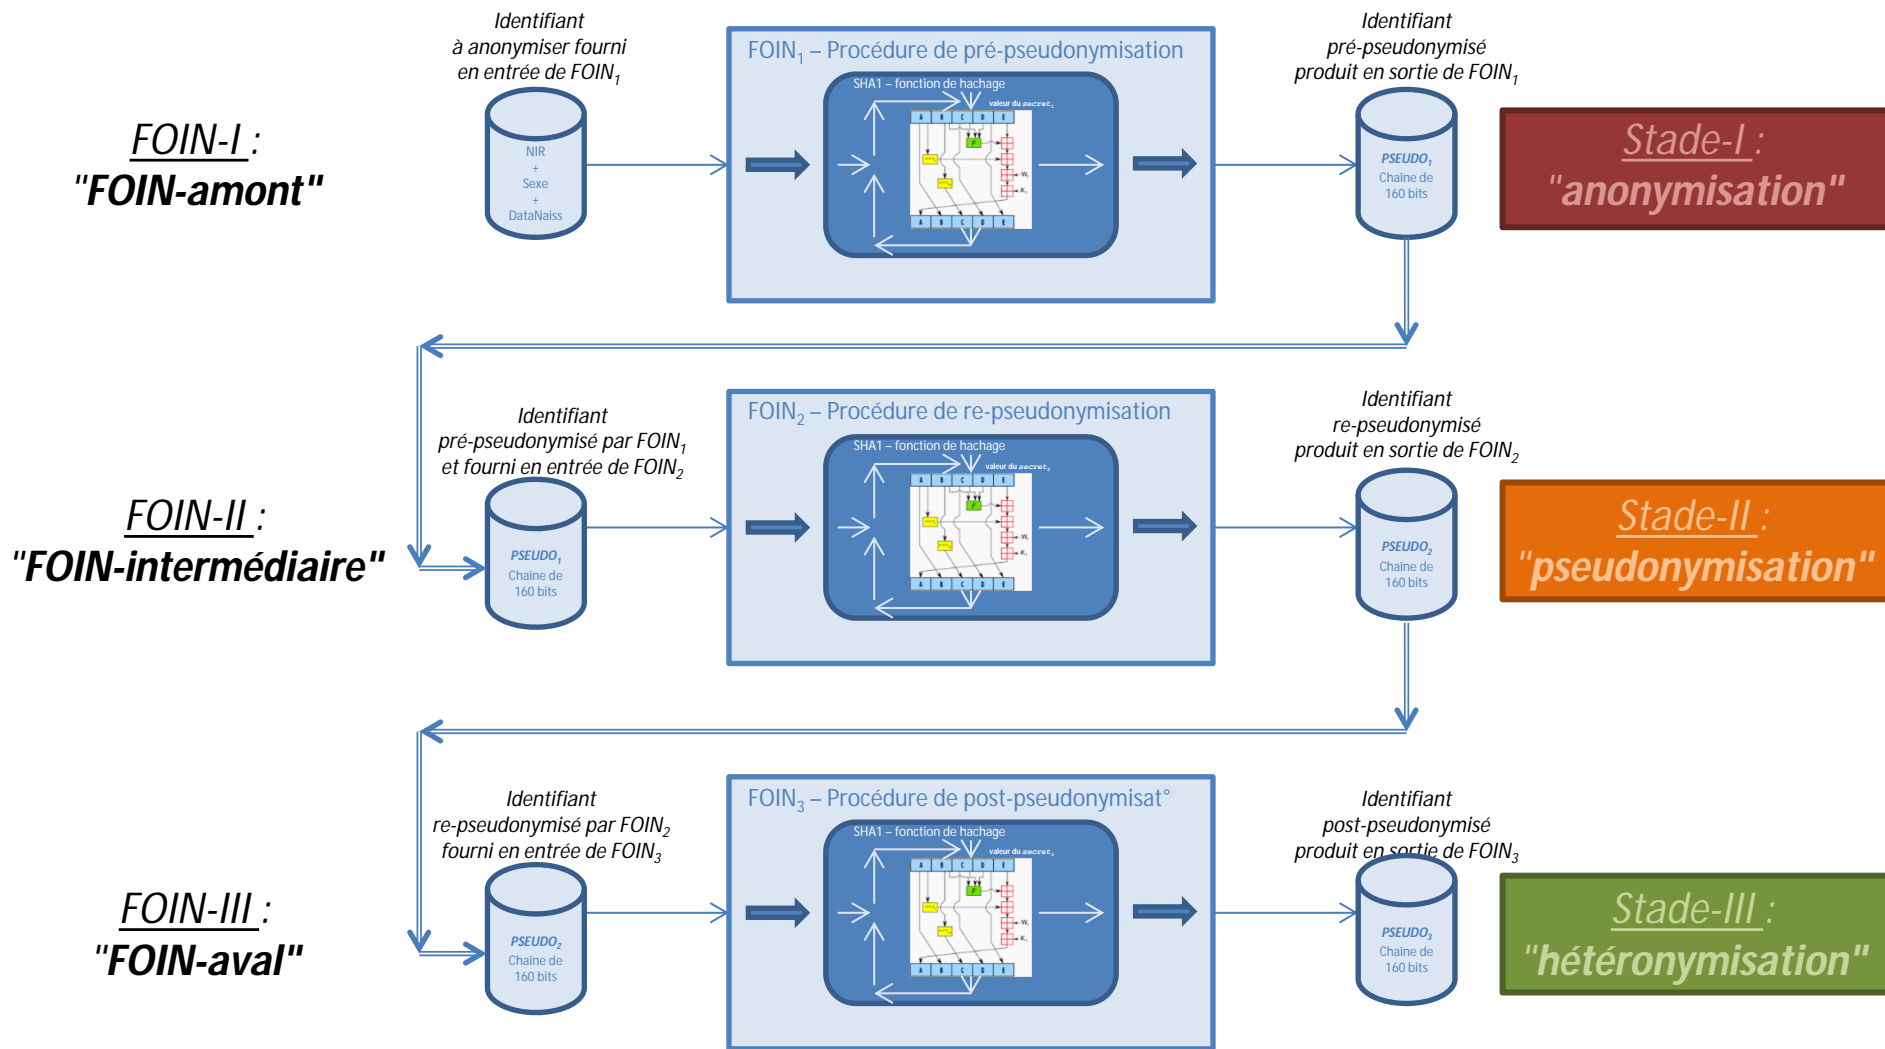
FOIN-I :
"FOIN-amont"

Identifiant
à anonymiser fourni
en entrée de FOIN$_1$

NIR
+
Sexe
+
DataNaiss

FOIN$_1$ – Procédure de pré-pseudonymisation

SHA1 – fonction de hachage

valeur du secret$_1$

Identifiant
pré-pseudonymisé
produit en sortie de FOIN$_1$

PSEUDO$_1$
Chaine de
160 bits

Stade-I :
"anonymisation"

FOIN-II :
"FOIN-intermédiaire"

Identifiant
pré-pseudonymisé par FOIN$_1$
et fourni en entrée de FOIN$_2$

PSEUDO$_1$
Chaine de
160 bits

FOIN$_2$ – Procédure de re-pseudonymisation

SHA1 – fonction de hachage

valeur du secret$_2$

Identifiant
re-pseudonymisé
produit en sortie de FOIN$_2$

PSEUDO$_2$
Chaine de
160 bits

Stade-II :
"pseudonymisation"

FOIN-III :
"FOIN-aval"

Identifiant
re-pseudonymisé par FOIN$_2$
fourni en entrée de FOIN$_3$

PSEUDO$_2$
Chaine de
160 bits

FOIN$_3$ – Procédure de post-pseudonymisat°

SHA1 – fonction de hachage

valeur du secret$_3$

Identifiant
post-pseudonymisé
produit en sortie de FOIN$_3$

PSEUDO$_3$
Chaine de
160 bits

Stade-III :
"hétéronymisation"